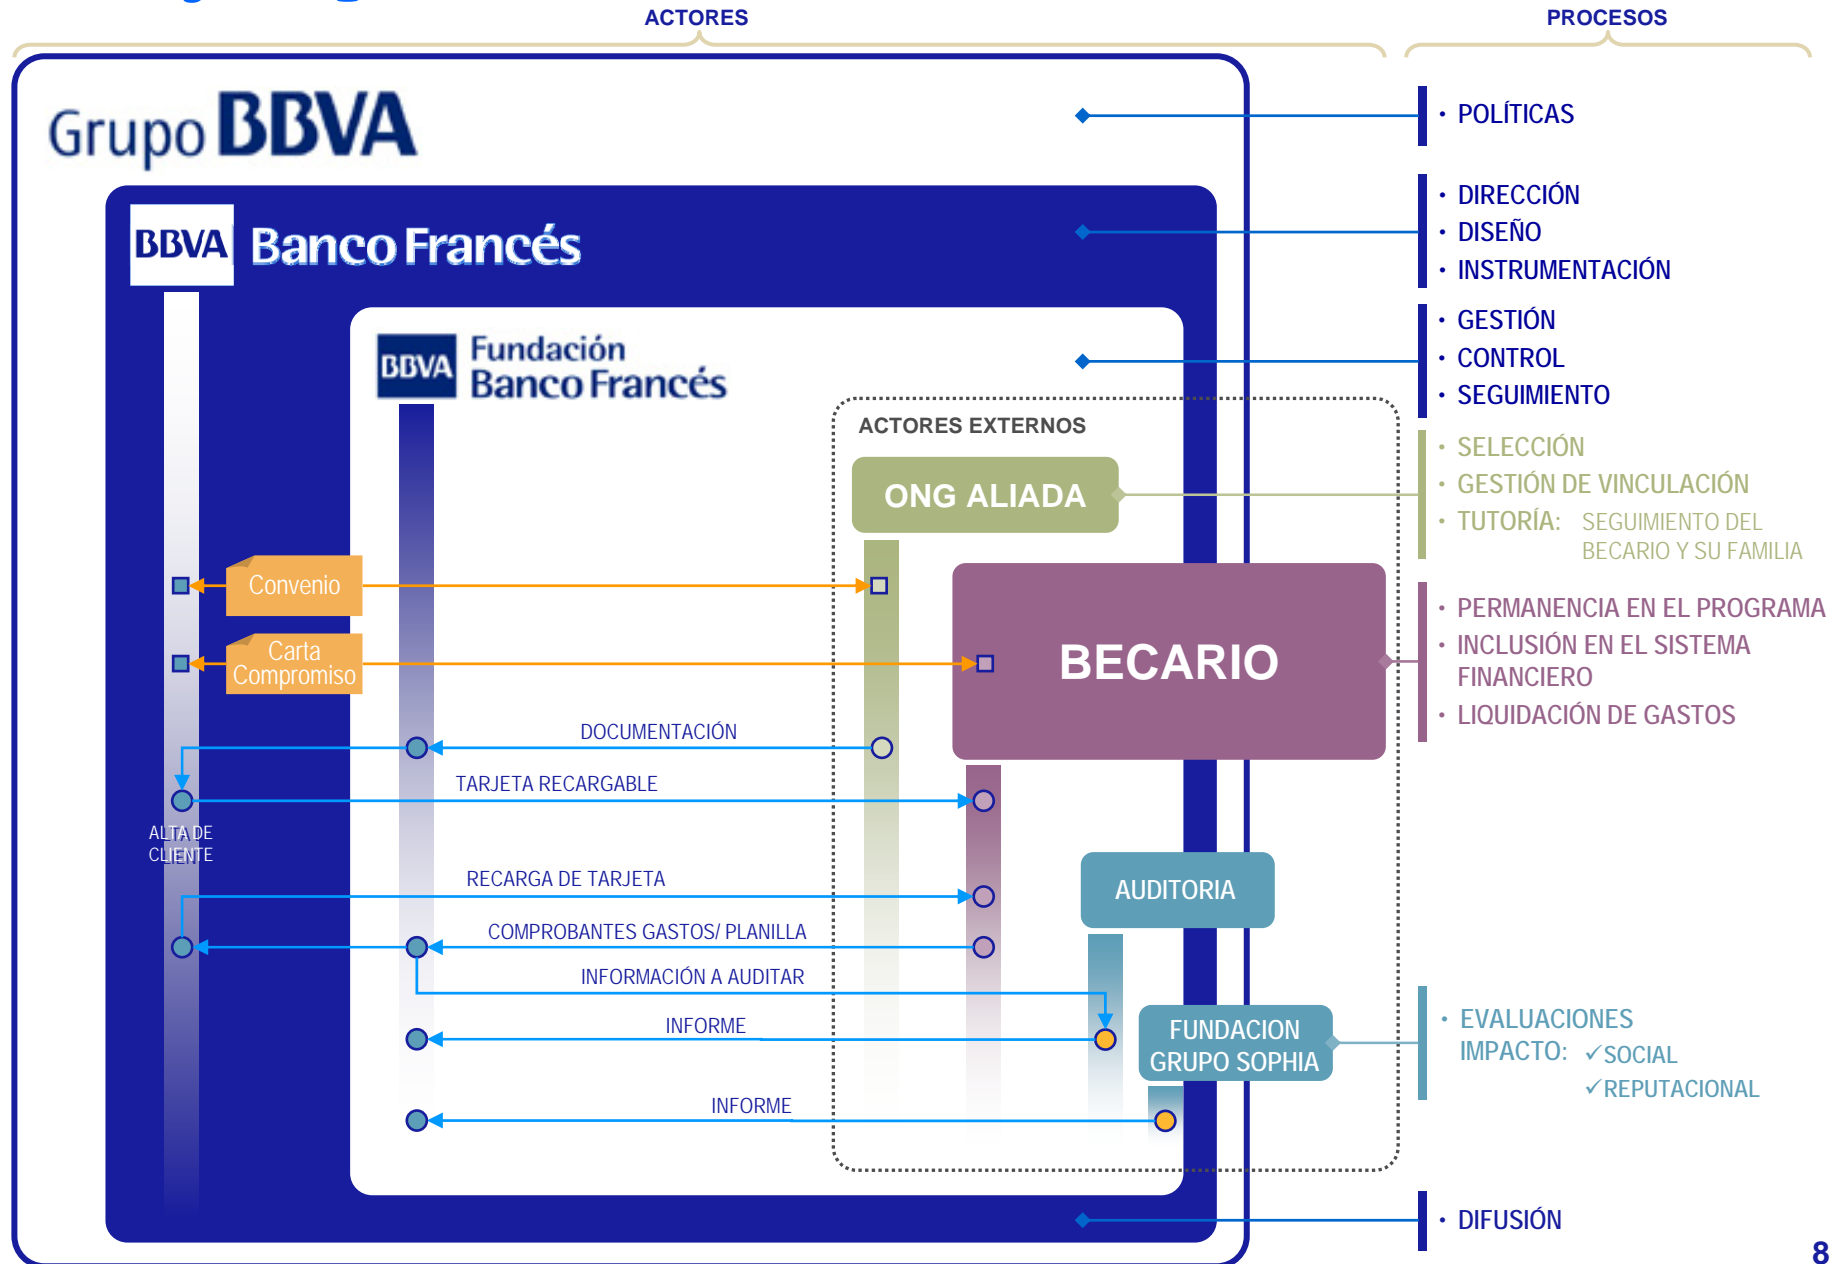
ACTORES

PROCESOS

Grupo BBVA

BBVA Banco Francés

BBVA Fundación Banco Francés

ACTORES EXTERNOS

ONG ALIADA

Convenio

Carta Compromiso

BECARIO

DOCUMENTACIÓN

TARJETA RECARGABLE

ALTA DE CLIENTE

RECARGA DE TARJETA

AUDITORIA

COMPROBANTES GASTOS/ PLANILLA

INFORMACIÓN A AUDITAR

INFORME

FUNDACION GRUPO SOPHIA

INFORME

• POLÍTICAS

• DIRECCIÓN
• DISEÑO
• INSTRUMENTACIÓN

• GESTIÓN
• CONTROL
• SEGUIMIENTO

• SELECCIÓN
• GESTIÓN DE VINCULACIÓN
• TUTORÍA: SEGUIMIENTO DEL BECARIO Y SU FAMILIA

• PERMANENCIA EN EL PROGRAMA
• INCLUSIÓN EN EL SISTEMA FINANCIERO
• LIQUIDACIÓN DE GASTOS

• EVALUACIONES IMPACTO: ✓SOCIAL ✓REPUTACIONAL

• DIFUSIÓN

8